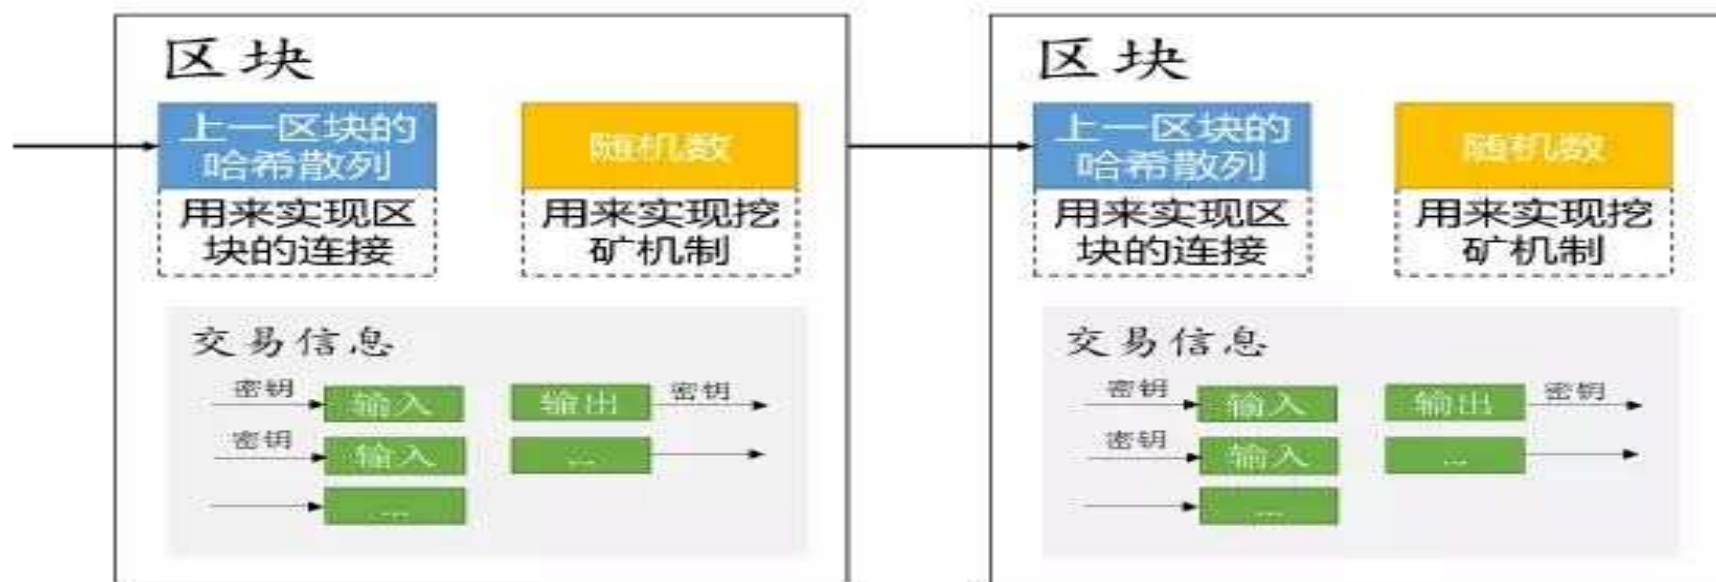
区块

上一区块的哈希散列

随机数

用来实现区块的连接

用来实现挖矿机制

交易信息

密钥

输入

输出

密钥

密钥

输入

...

...

区块

上一区块的哈希散列

随机数

用来实现区块的连接

用来实现挖矿机制

交易信息

密钥

输入

输出

密钥

密钥

输入

...

...